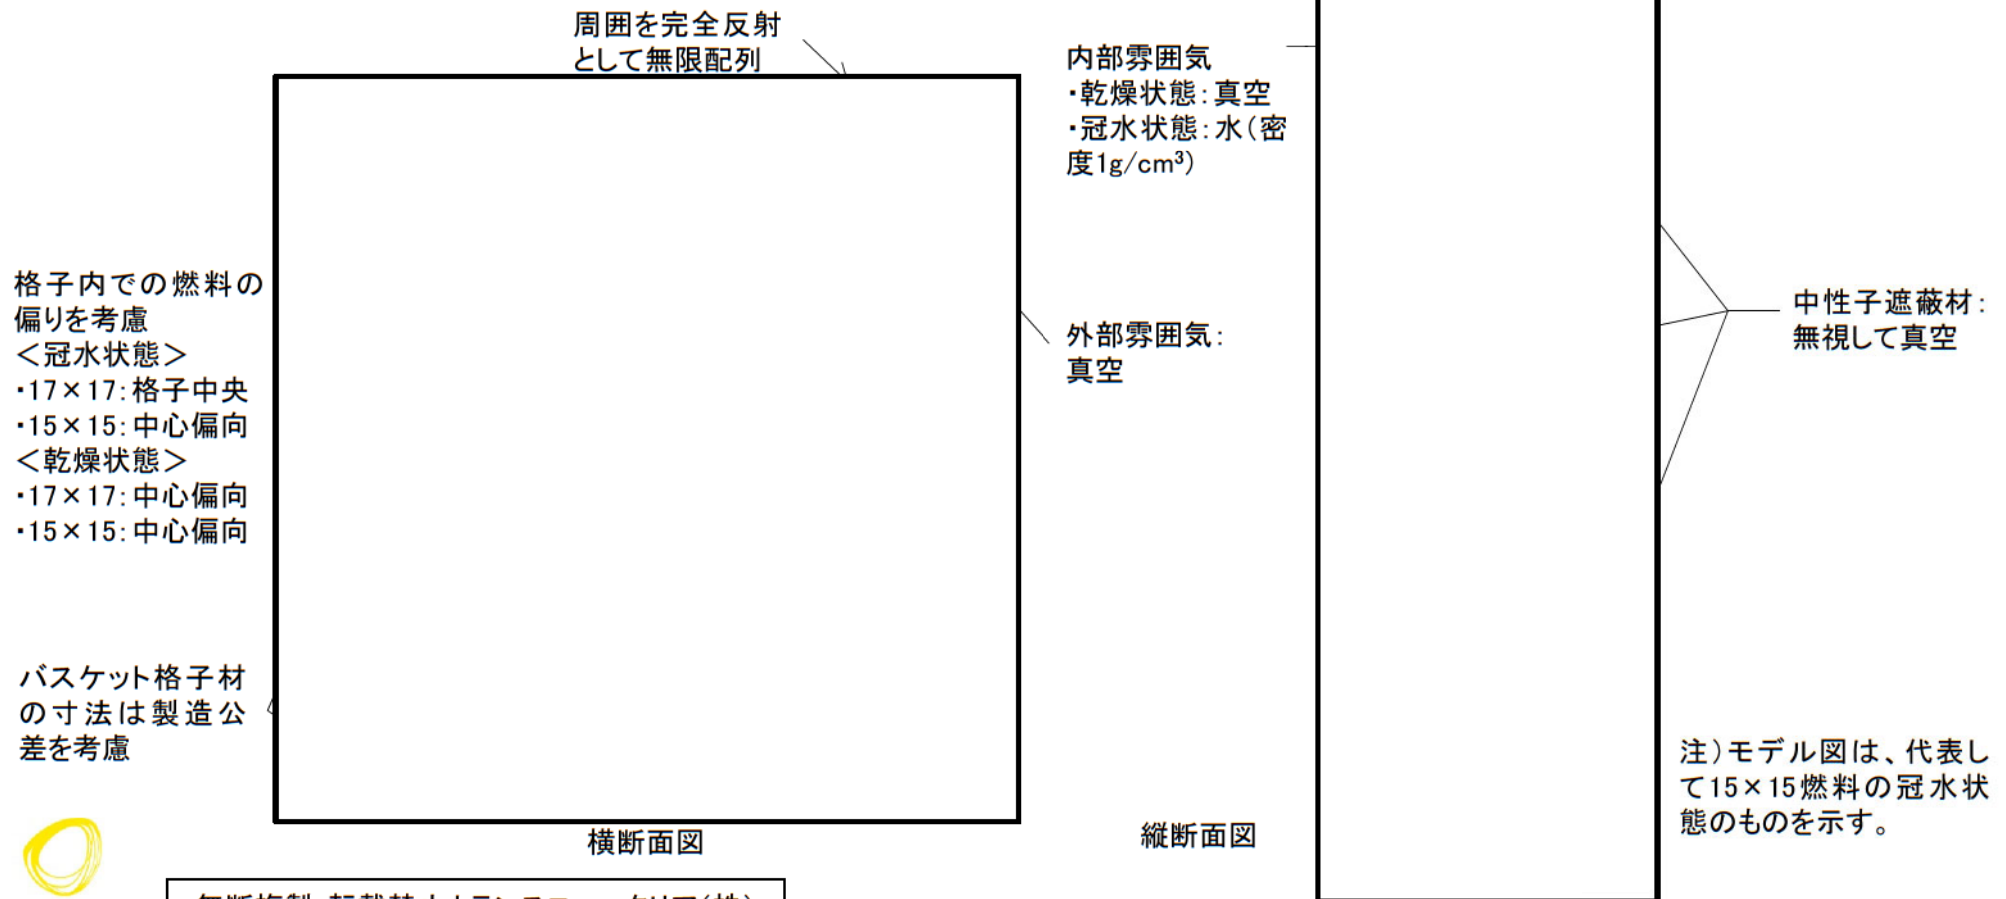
周囲を完全反射
として無限配列

内部雰囲気
・乾燥状態：真空
・冠水状態：水（密度1g/cm$^3$）

格子内での燃料の偏りを考慮
＜冠水状態＞
・17×17：格子中央
・15×15：中心偏向
＜乾燥状態＞
・17×17：中心偏向
・15×15：中心偏向

外部雰囲気：
真空

中性子遮蔽材：
無視して真空

バスケット格子材の寸法は製造公差を考慮

注）モデル図は、代表して15×15燃料の冠水状態のものを示す。

横断面図

縦断面図

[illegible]